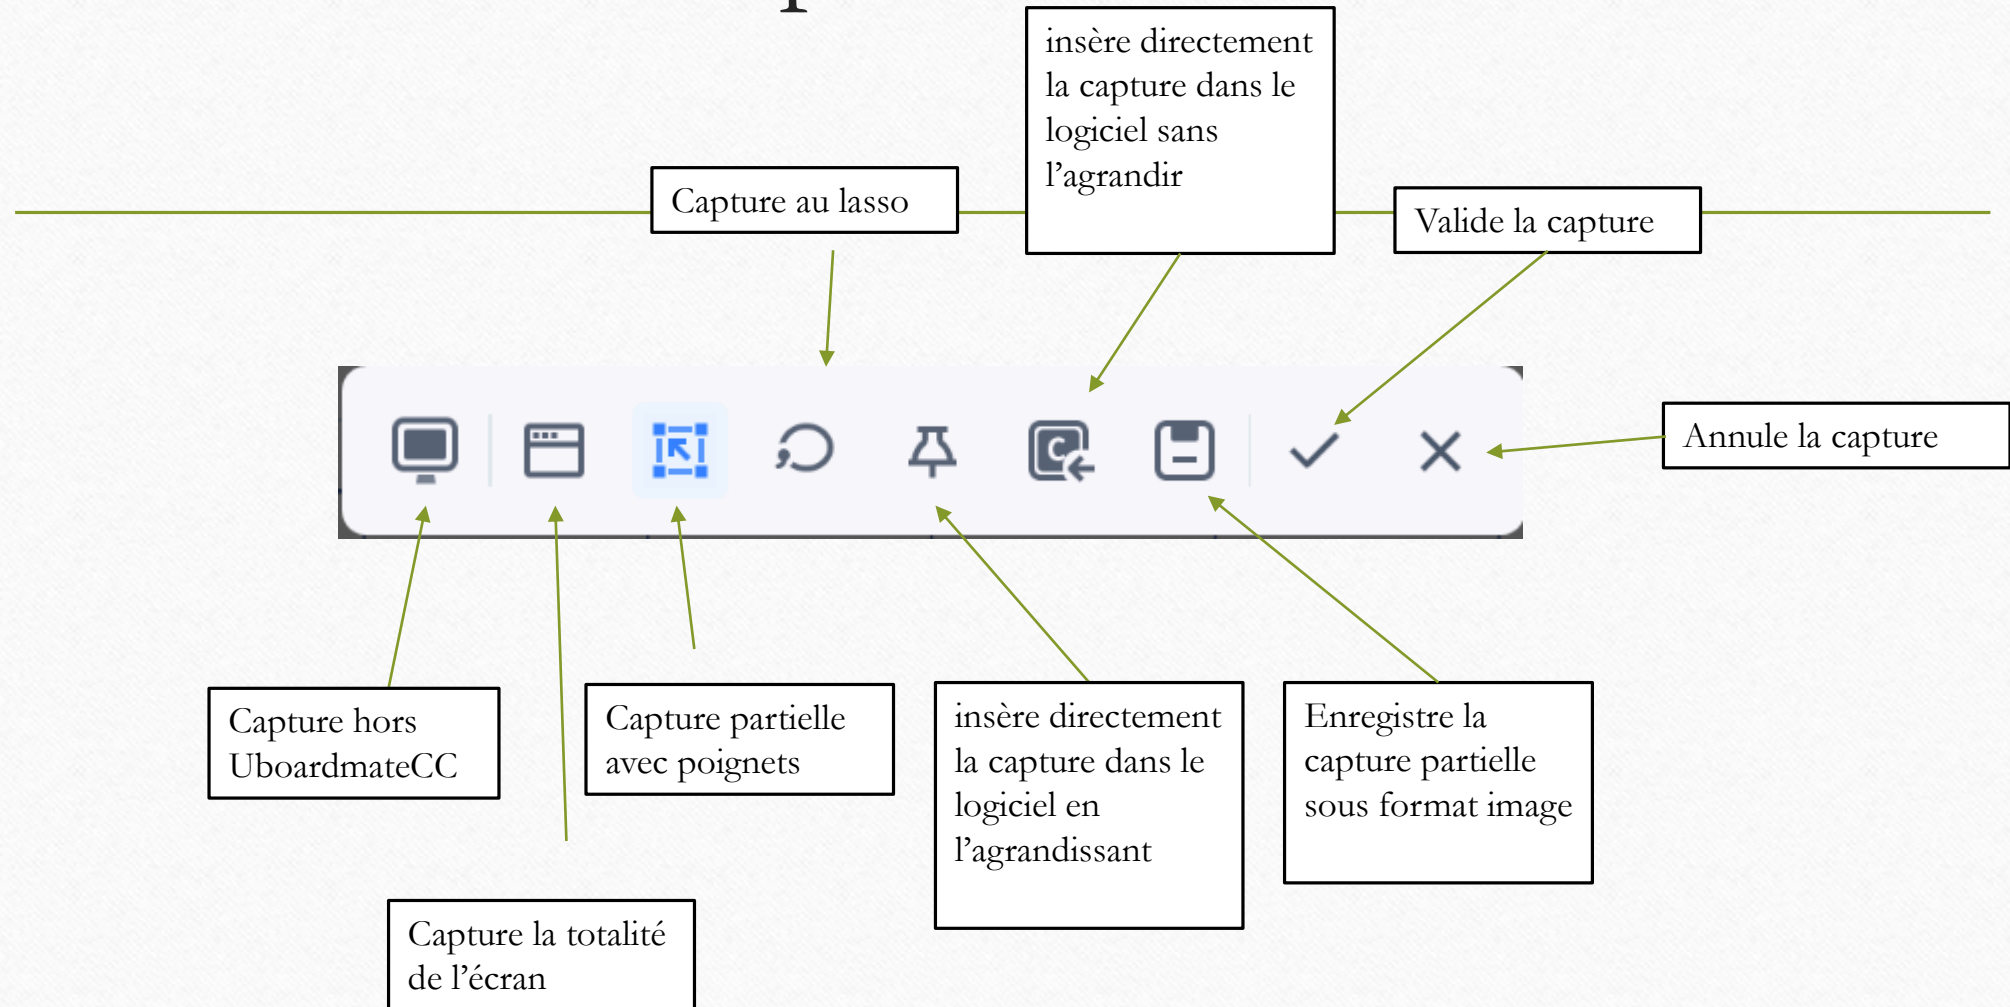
insère directement la capture dans le logiciel sans l’agrandir

Capture au lasso

Valide la capture

Annule la capture

Capture hors UboardmateCC

Capture partielle avec poignets

insère directement la capture dans le logiciel en l’agrandissant

Enregistre la capture partielle sous format image

Capture la totalité de l’écran